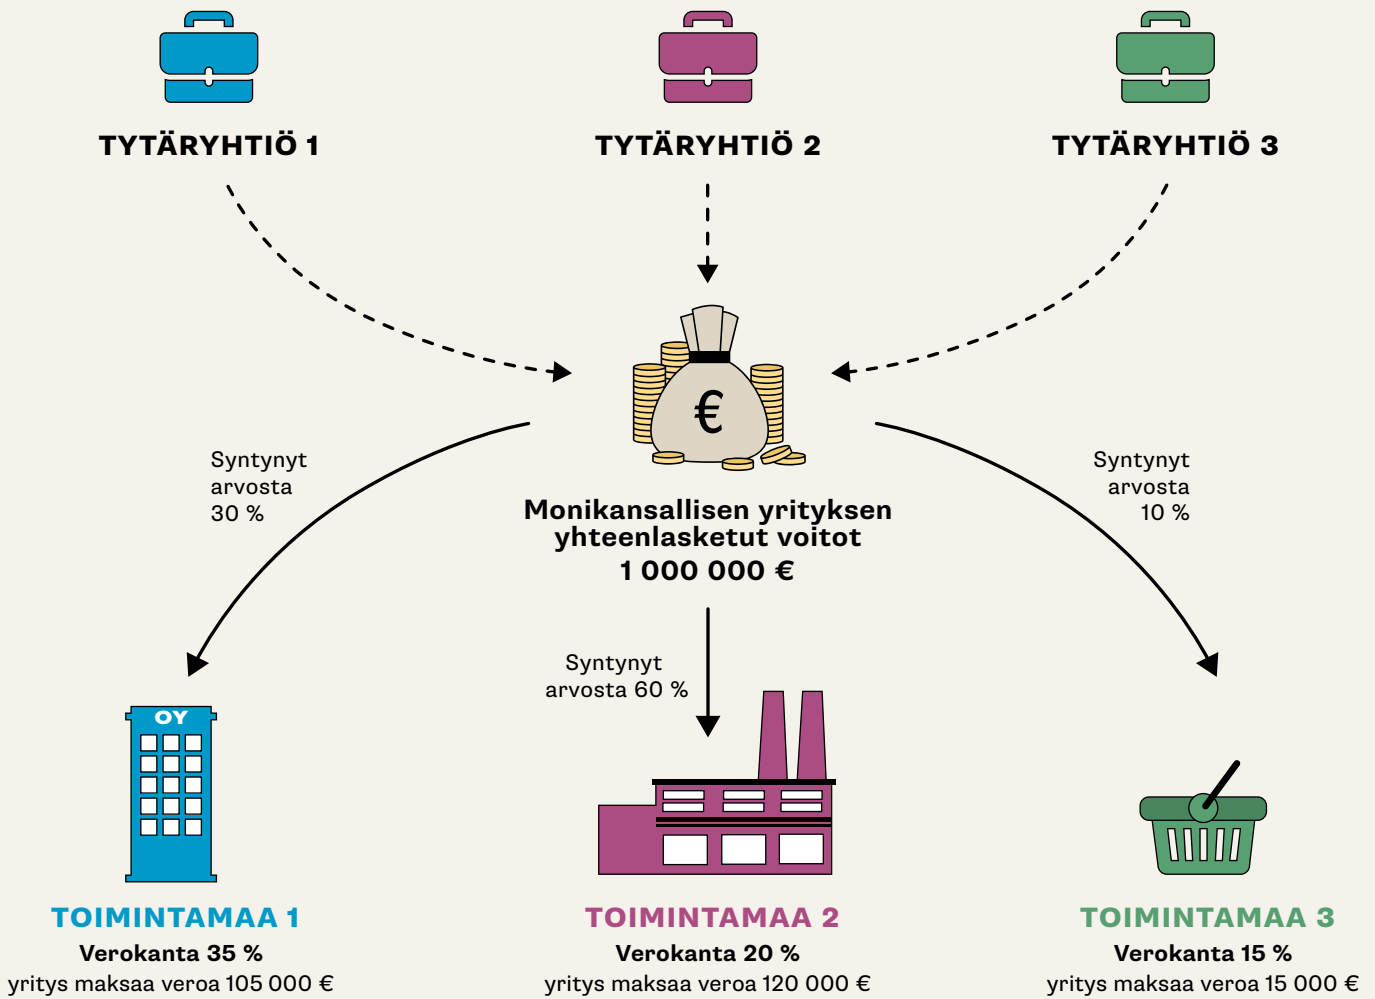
TYTÄRYHTIÖ 1

TYTÄRYHTIÖ 2

TYTÄRYHTIÖ 3

€

Syntynyt arvosta 30 %

Syntynyt arvosta 10 %

Monikansallisen yrityksen yhteenlasketut voitot
1 000 000 €

Syntynyt arvosta 60 %

OY

TOIMINTAMAA 1
Verokanta 35 %
yritys maksaa veroa 105 000 €

TOIMINTAMAA 2
Verokanta 20 %
yritys maksaa veroa 120 000 €

TOIMINTAMAA 3
Verokanta 15 %
yritys maksaa veroa 15 000 €